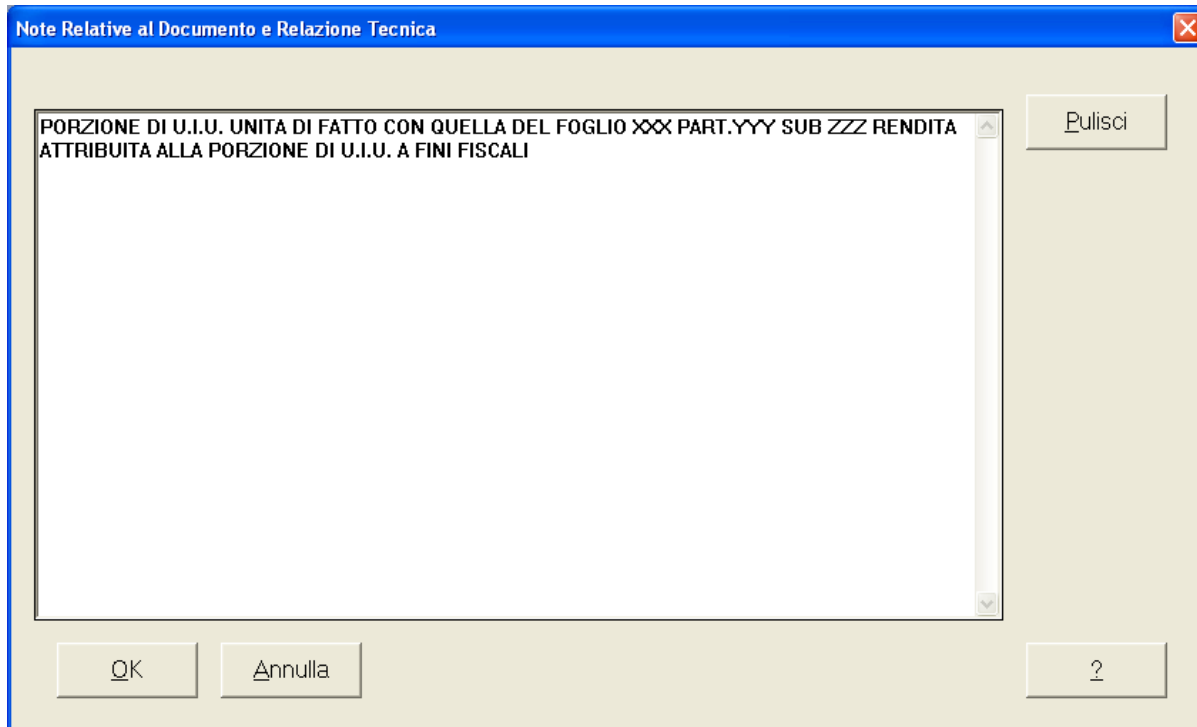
Note Relative al Documento e Relazione Tecnica

PORZIONE DI U.I.U. UNITA DI FATTO CON QUELLA DEL FOGLIO XXX PART.YYY SUB ZZZ RENDITA ATTRIBUITA ALLA PORZIONE DI U.I.U. A FINI FISCALI

Pulisci

OK

Annulla

?